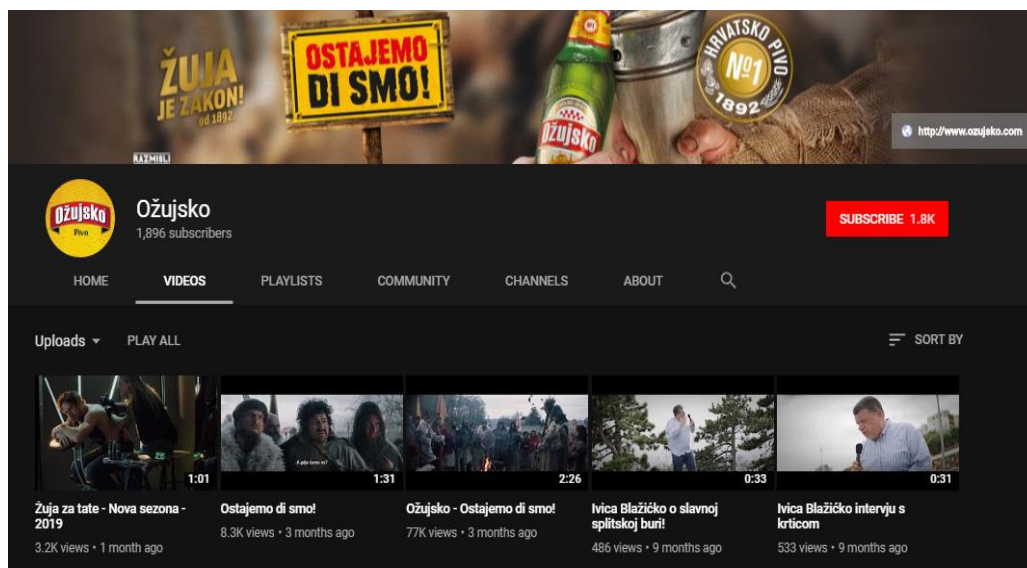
ŽUJA JE ZAKON! od 1892

RAZMISLI

OSTAJEMO DI SMO!

Ožujsko

HRVATSKO PIVO Nº1 1892

http://www.ozujsko.com

Ožujsko Pivo

Ožujsko
1,896 subscribers

SUBSCRIBE 1.8K

HOME VIDEOS PLAYLISTS COMMUNITY CHANNELS ABOUT

Uploads PLAY ALL

SORT BY

1:01
Žuja za tate - Nova sezona - 2019
3.2K views • 1 month ago

1:31
Ostajemo di smo!
8.3K views • 3 months ago

2:26
Ožujsko - Ostajemo di smo!
77K views • 3 months ago

0:33
Ivica Blažičko o slavnoj splitskoj buri!
486 views • 9 months ago

0:31
Ivica Blažičko intervju s krticom
533 views • 9 months ago